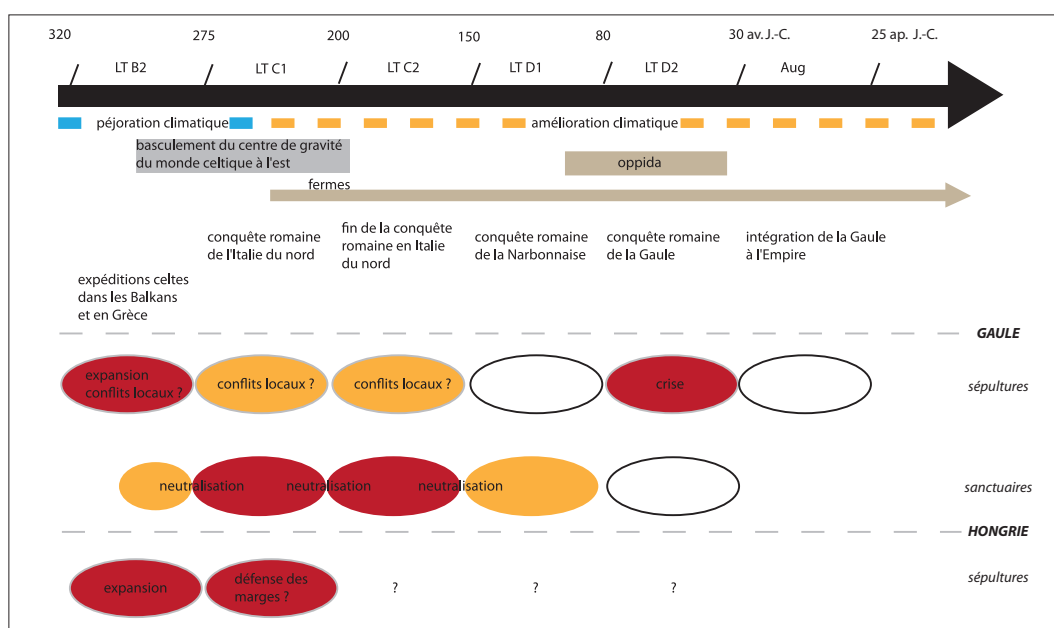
320 275 200 150 80 30 av. J.-C. 25 ap. J.-C.

LT B2 LT C1 LT C2 LT D1 LT D2 Aug

péjoration climatique amélioration climatique

basculement du centre de gravité du monde celtique à l'est

oppida

fermes

conquête romaine de l'Italie du nord

fin de la conquête romaine en Italie du nord

conquête romaine de la Narbonnaise

conquête romaine de la Gaule

intégration de la Gaule à l'Empire

expéditions celtes dans les Balkans et en Grèce

GAULE

expansion conflits locaux ?

conflits locaux ?

conflits locaux ?

crise

sépultures

neutralisation

neutralisation

neutralisation

sanctuaires

HONGRIE

expansion

défense des marges ?

?

?

?

sépultures